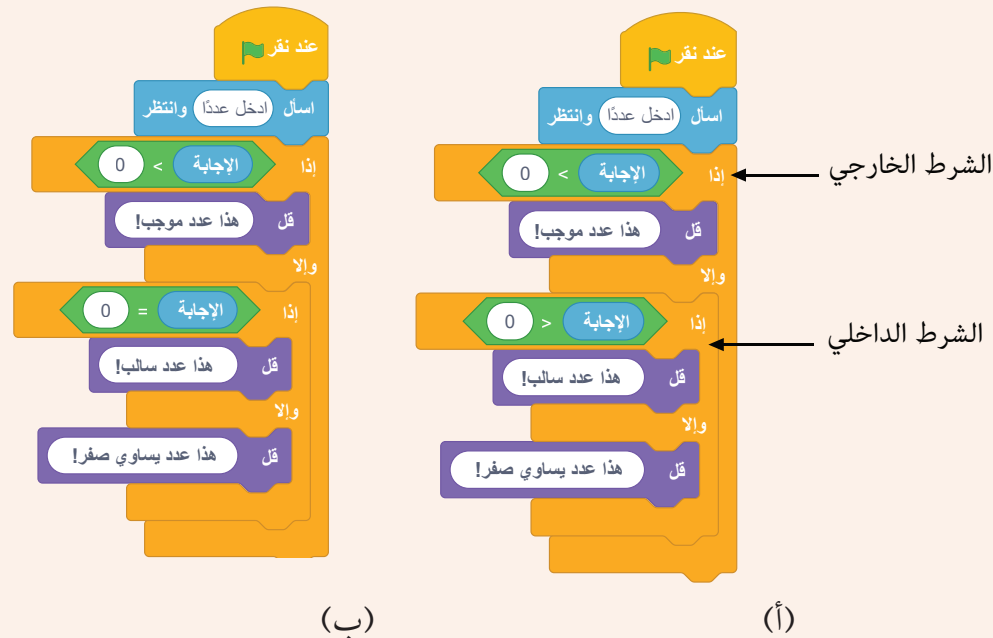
عند نقر
اسأل ادخل عددًا وانتظر
إذا الإجابة > 0
قل هذا عدد موجب!
وإلا
إذا الإجابة < 0
قل هذا عدد سالب!
وإلا
قل هذا عدد يساوي صفر!

الشرط الخارجي
الشرط الداخلي

(أ)

عند نقر
اسأل ادخل عددًا وانتظر
إذا الإجابة > 0
قل هذا عدد موجب!
وإلا
إذا الإجابة = 0
قل هذا عدد سالب!
وإلا
قل هذا عدد يساوي صفر!

(ب)